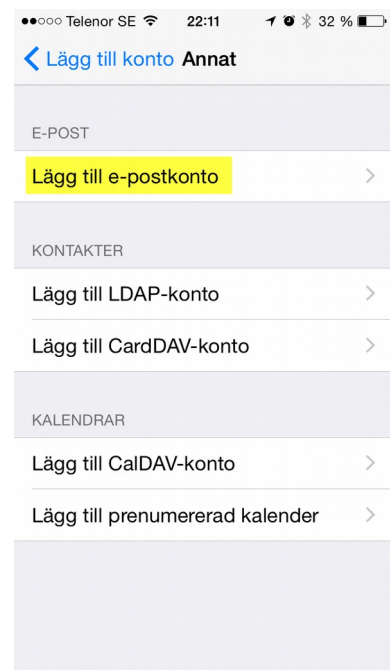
●●○○○ Telenor SE 22:11 32 %

Lägg till konto Annat

E-POST

Lägg till e-postkonto

KONTAKTER

Lägg till LDAP-konto

Lägg till CardDAV-konto

KALENDRAR

Lägg till CalDAV-konto

Lägg till prenumererad kalender